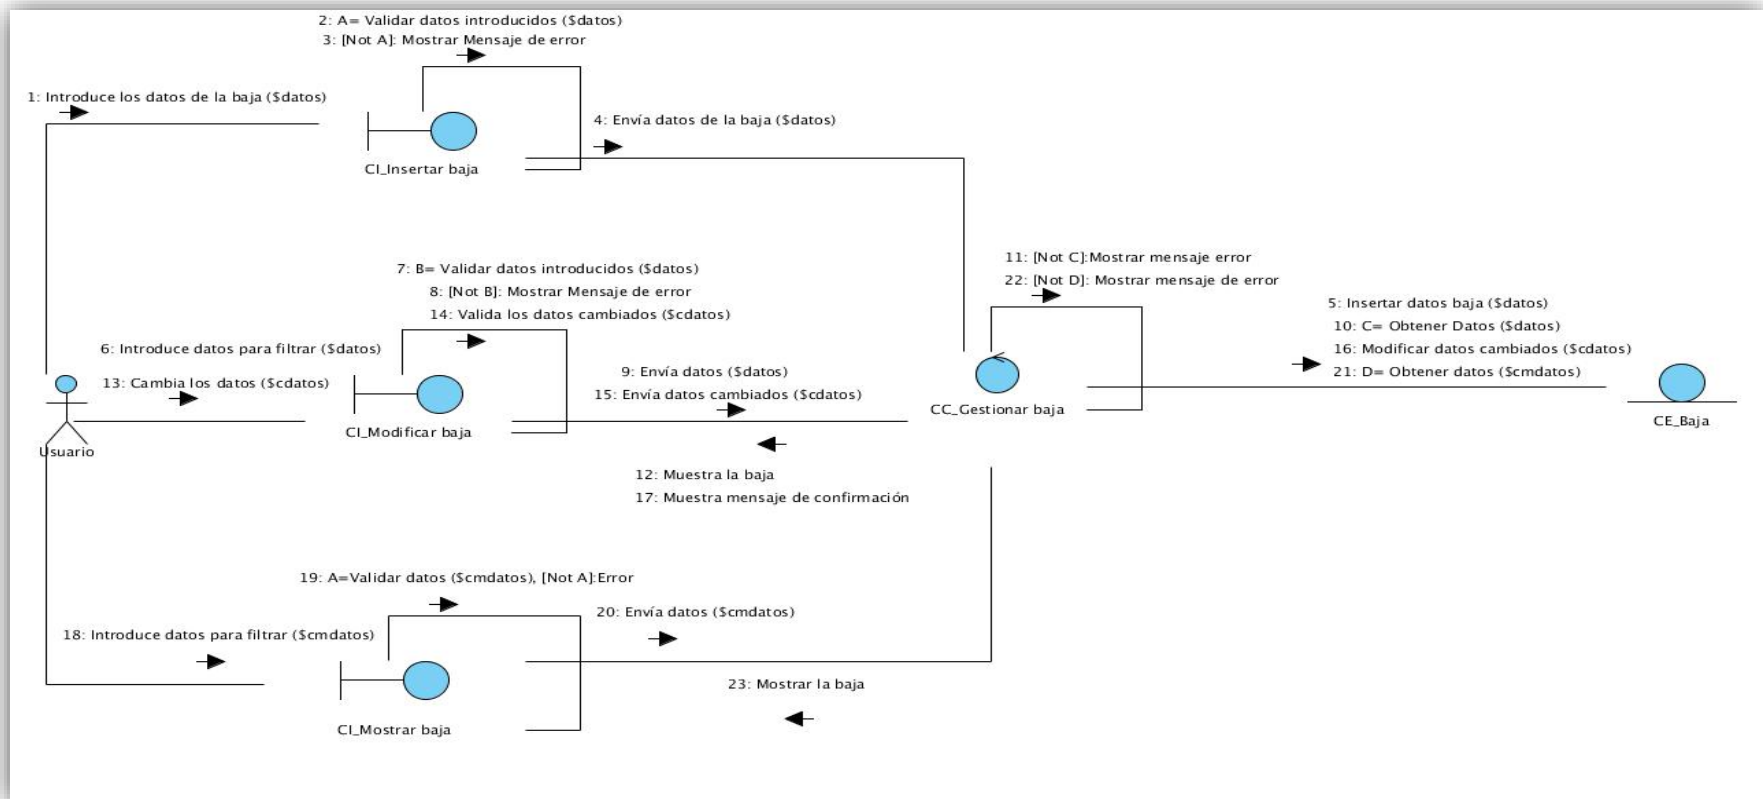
2: A= Validar datos introducidos ($datos)
3: [Not A]: Mostrar Mensaje de error

1: Introduce los datos de la baja ($datos)

4: Envía datos de la baja ($datos)

CI_Insertar baja

11: [Not C]:Mostrar mensaje error
22: [Not D]: Mostrar mensaje de error

7: B= Validar datos introducidos ($datos)
8: [Not B]: Mostrar Mensaje de error
14: Valida los datos cambiados ($cdatos)

5: Insertar datos baja ($datos)
10: C= Obtener Datos ($datos)
16: Modificar datos cambiados ($cdatos)
21: D= Obtener datos ($cmdatos)

6: Introduce datos para filtrar ($datos)

13: Cambia los datos ($cdatos)

9: Envía datos ($datos)
15: Envía datos cambiados ($cdatos)

CC_Gestionar baja

CE_Baja

Usuario

CI_Modificar baja

12: Muestra la baja
17: Muestra mensaje de confirmación

19: A=Validar datos ($cmdatos), [Not A]:Error

20: Envía datos ($cmdatos)

18: Introduce datos para filtrar ($cmdatos)

23: Mostrar la baja

CI_Mostrar baja